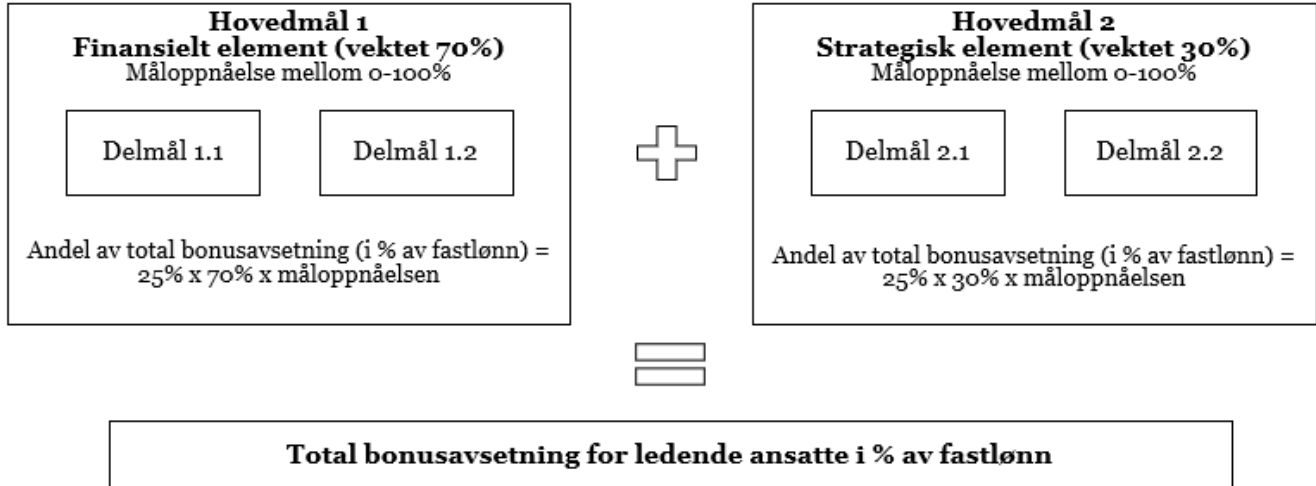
Hovedmål 1
Finansielt element (vektet 70%)
Måloppnåelse mellom 0-100%

Delmål 1.1

Delmål 1.2

Andel av total bonusavsetning (i % av fastlønn) = 25% x 70% x måloppnåelsen

Hovedmål 2
Strategisk element (vektet 30%)
Måloppnåelse mellom 0-100%

Delmål 2.1

Delmål 2.2

Andel av total bonusavsetning (i % av fastlønn) = 25% x 30% x måloppnåelsen

Total bonusavsetning for ledende ansatte i % av fastlønn